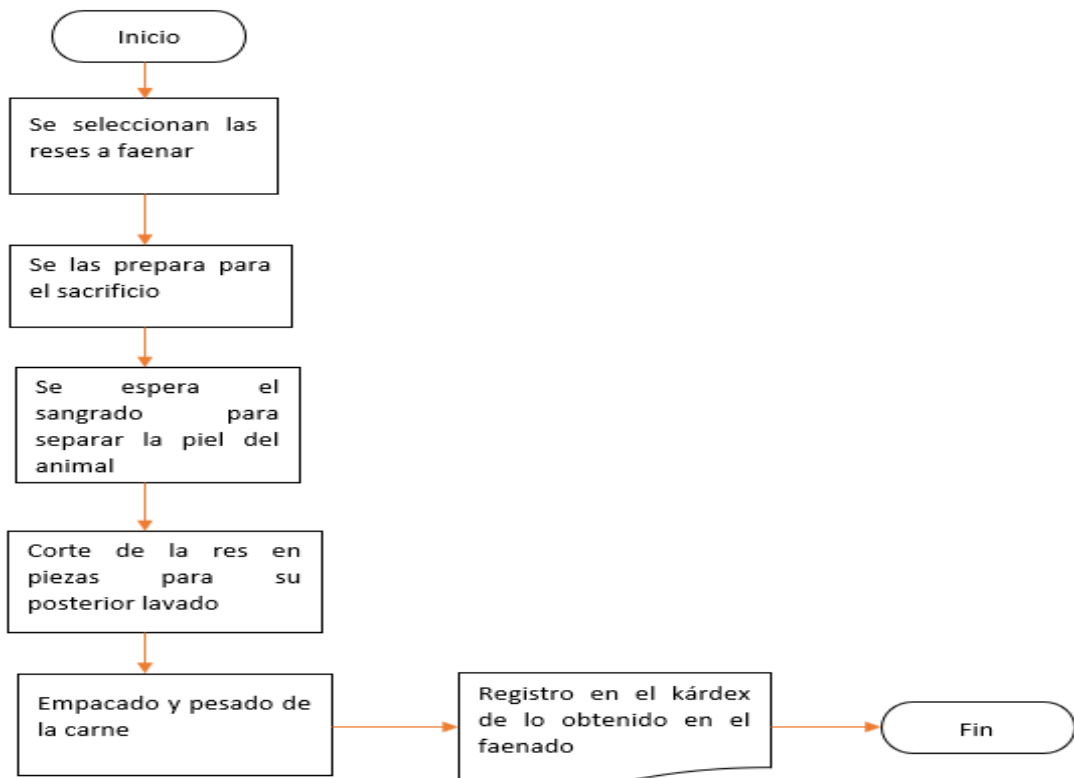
Inicio

Se seleccionan las reses a faenar

Se las prepara para el sacrificio

Se espera el sangrado para separar la piel del animal

Corte de la res en piezas para su posterior lavado

Empacado y pesado de la carne

Registro en el kárdex de lo obtenido en el faenado

Fin